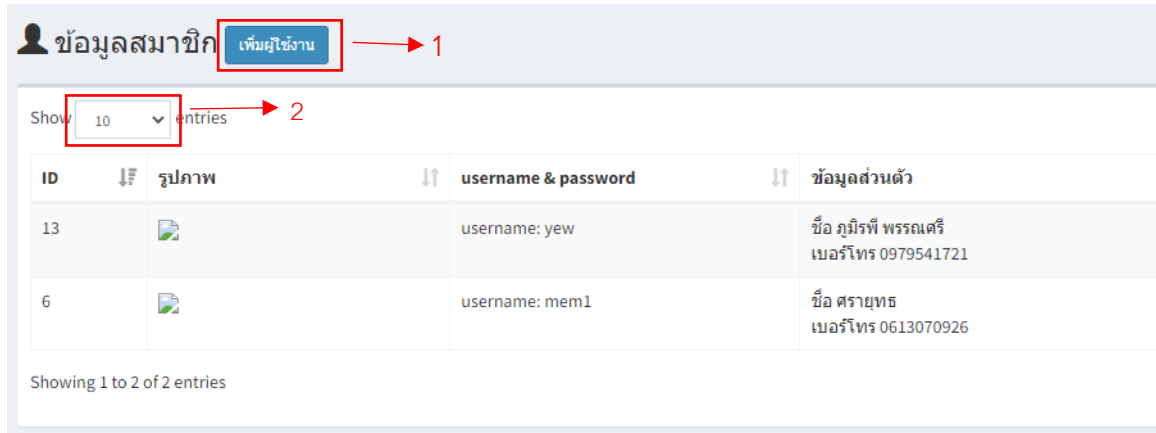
ข้อมูลสมาชิก เพิ่มผู้ใช้งาน 1

Show 10 entries 2

| ID | รูปภาพ | username & password | ข้อมูลส่วนตัว |
|---|---|---|---|
| 13 | | username: yew | ชื่อ ภูมิรพี พรรณศรี<br>เบอร์โทร 0979541721 |
| 6 | | username: mem1 | ชื่อ ศรายุทธ<br>เบอร์โทร 0613070926 |

Showing 1 to 2 of 2 entries